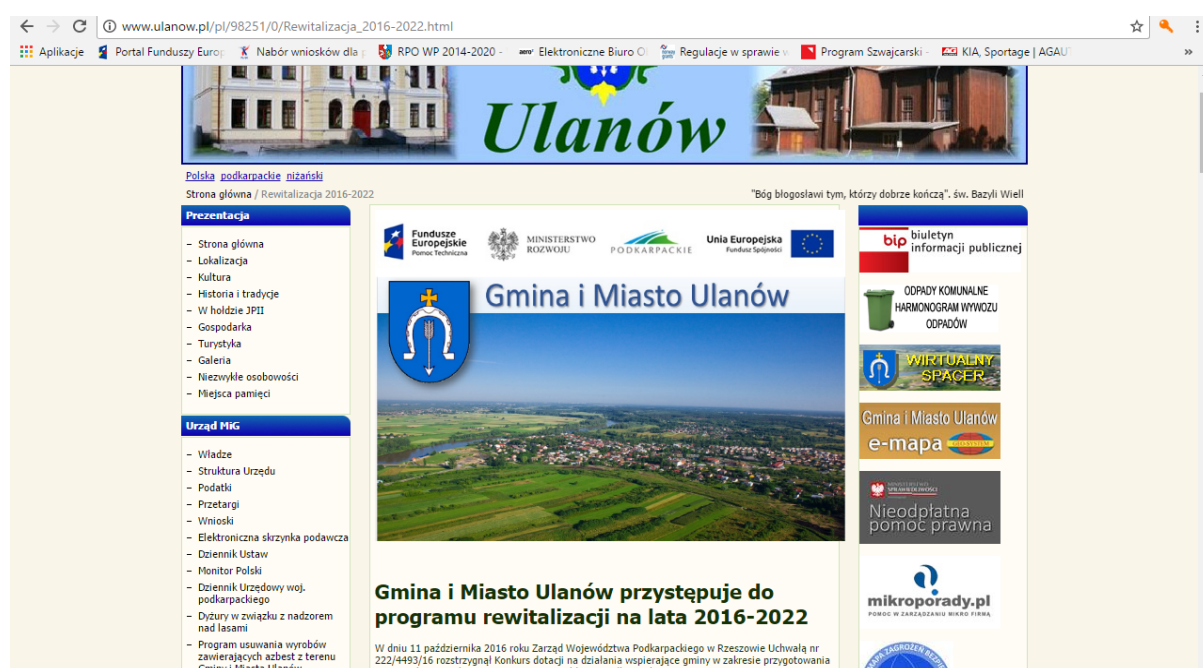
www.ulanow.pl/pl/98251/0/Rewitalizacja_2016-2022.html

Aplikacje Portal Funduszy Europ Nabór wniosków dla RPO WP 2014-2020 - Elektroniczne Biuro O Regulacje w sprawie w Program Szwajcarski - KIA, Sportage | AGAU »

Ulanów

Polska podkarpackie niżański

Strona główna / Rewitalizacja 2016-2022

"Bóg błogosławi tym, którzy dobrze kończą". św. Bazyli Wiell

Prezentacja

- Strona główna
- Lokalizacja
- Kultura
- Historia i tradycje
- W hołdzie JPII
- Gospodarka
- Turystyka
- Galeria
- Niezwykłe osobowości
- Miejsca pamięci

Urząd MiG

- Władze
- Struktura Urzędu
- Podatki
- Przetargi
- Wnioski
- Elektroniczna skrzynka podawcza
- Dziennik Ustaw
- Monitor Polski
- Dziennik Urzędowy woj. podkarpackiego
- Dyżury w związku z nadzorem nad lasami
- Program usuwania wyrobów zawierających azbest z terenu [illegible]

Fundusze Europejskie Pomoc Techniczna MINISTERSTWO ROZWOJU PODKARPACKIE Unia Europejska Fundusz Spójności

Gmina i Miasto Ulanów

Gmina i Miasto Ulanów przystępuje do programu rewitalizacji na lata 2016-2022

W dniu 11 października 2016 roku Zarząd Województwa Podkarpackiego w Rzeszowie Uchwałą nr 222/4493/16 rozstrzygnął Konkurs dotacji na działania wspierające gminy w zakresie przygotowania

bip biuletyn informacji publicznej

ODPADY KOMUNALNE HARMONOGRAM WYWOZU ODPADÓW

WIRTUALNY SPACER

Gmina i Miasto Ulanów e-mapa

MINISTERSTWO SPRAWIEDLIWOŚCI Nieodpłatna pomoc prawna

mikroporady.pl POMOC W ZARZĄDZANIU MIKRO FIRMĄ